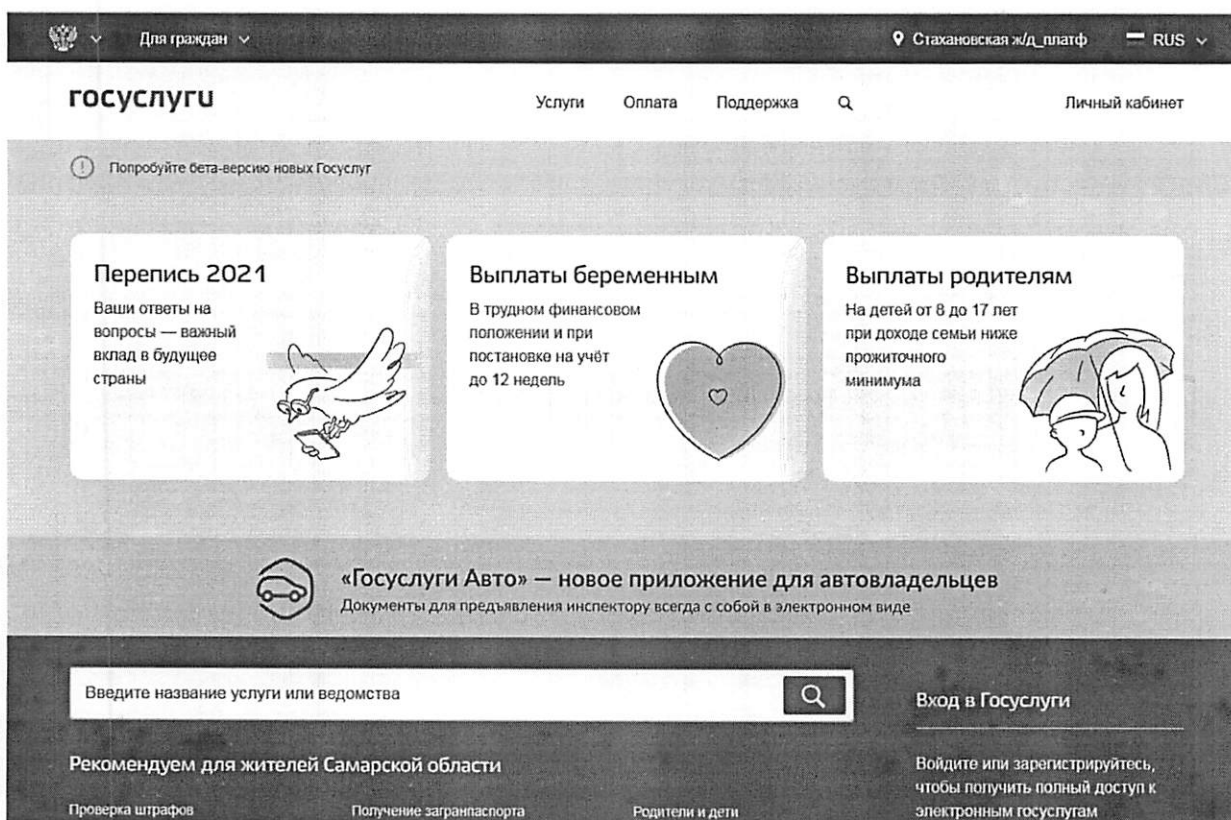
Для граждан

Стахановская ж/д_платф

RUS

госуслуги

Услуги Оплата Поддержка

Личный кабинет

Попробуйте бета-версию новых Госуслуг

Перепись 2021
Ваши ответы на вопросы — важный вклад в будущее страны

Выплаты беременным
В трудном финансовом положении и при постановке на учёт до 12 недель

Выплаты родителям
На детей от 8 до 17 лет при доходе семьи ниже прожиточного минимума

«Госуслуги Авто» — новое приложение для автовладельцев
Документы для предъявления инспектору всегда с собой в электронном виде

Введите название услуги или ведомства

Вход в Госуслуги

Рекомендуем для жителей Самарской области

Войдите или зарегистрируйтесь, чтобы получить полный доступ к электронным госуслугам

Проверка штрафов

Получение загранпаспорта

Родители и дети